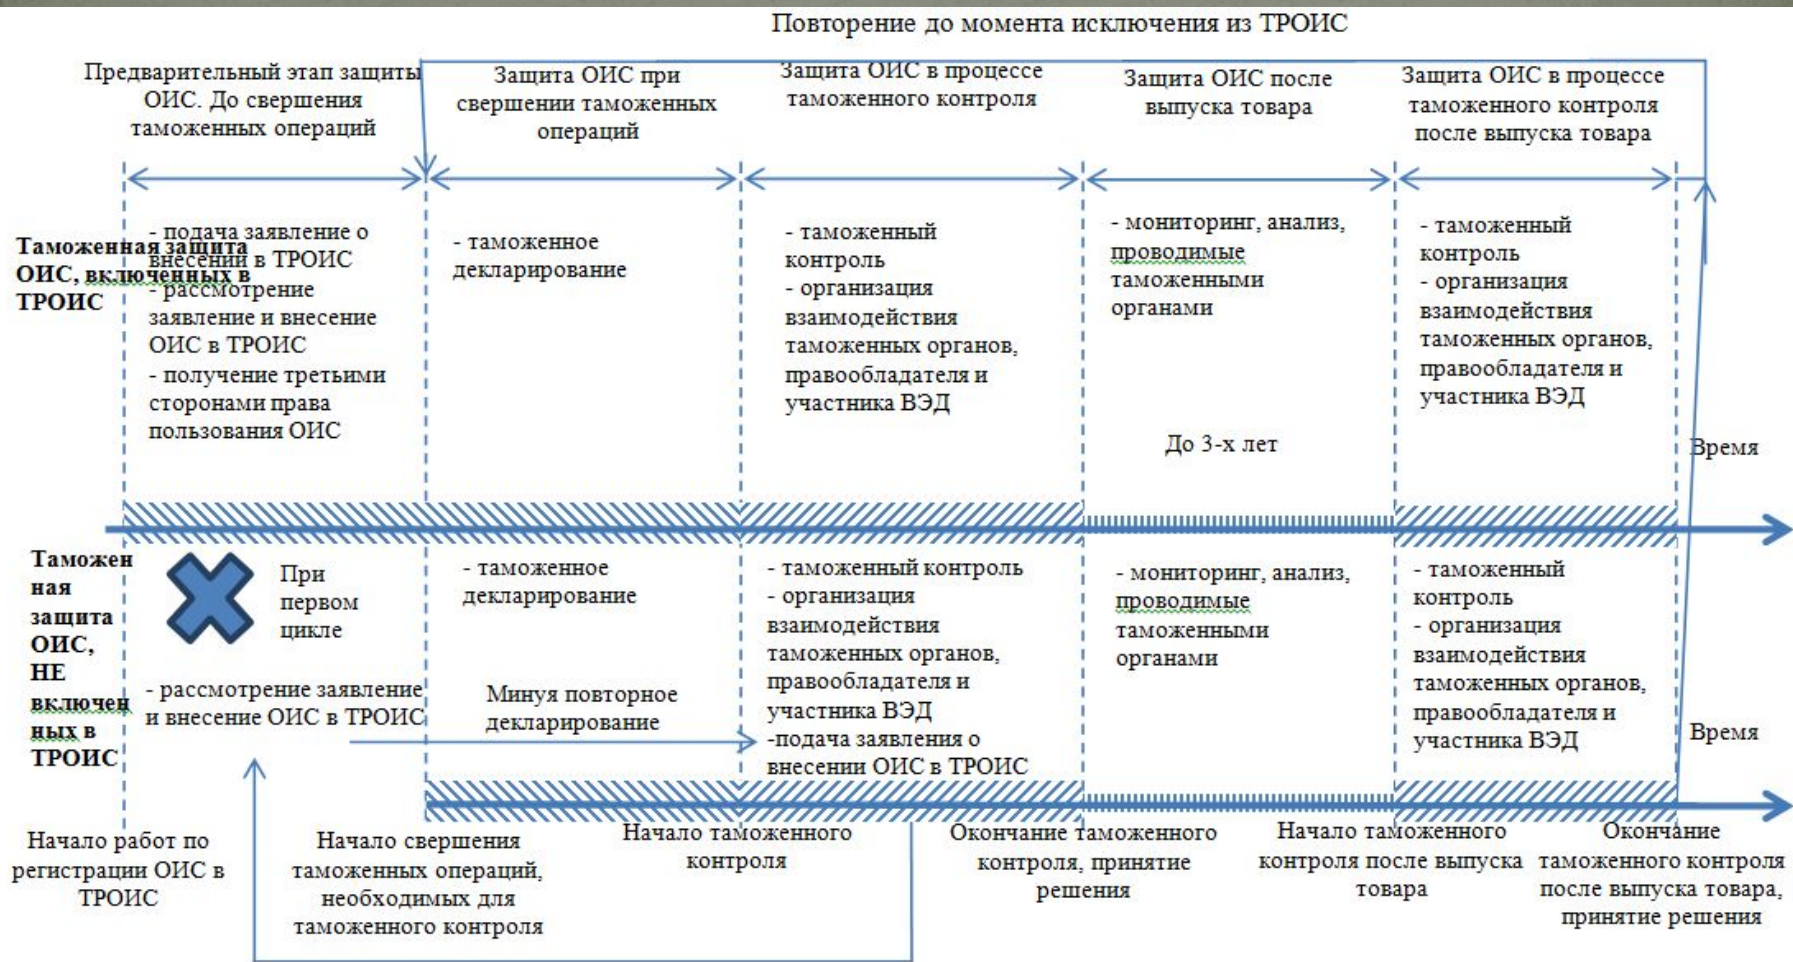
Повторение до момента исключения из ТРОИС

Предварительный этап защиты ОИС. До свершения таможенных операций

Защита ОИС при свершении таможенных операций

Защита ОИС в процессе таможенного контроля

Защита ОИС после выпуска товара

Защита ОИС в процессе таможенного контроля после выпуска товара

Таможенная защита ОИС, включенных в ТРОИС

- подача заявление о внесении в ТРОИС
- рассмотрение заявление и внесение ОИС в ТРОИС
- получение третьими сторонами права пользования ОИС

- таможенное декларирование

- таможенный контроль
- организация взаимодействия таможенных органов, правообладателя и участника ВЭД

- мониторинг, анализ, проводимые таможенными органами

До 3-х лет

- таможенный контроль
- организация взаимодействия таможенных органов, правообладателя и участника ВЭД

Время

Таможенная защита ОИС, НЕ включенных в ТРОИС

При первом цикле

- рассмотрение заявление и внесение ОИС в ТРОИС

- таможенное декларирование

Минуя повторное декларирование

- таможенный контроль
- организация взаимодействия таможенных органов, правообладателя и участника ВЭД
-подача заявления о внесении ОИС в ТРОИС

- мониторинг, анализ, проводимые таможенными органами

- таможенный контроль
- организация взаимодействия таможенных органов, правообладателя и участника ВЭД

Время

Начало работ по регистрации ОИС в ТРОИС

Начало свершения таможенных операций, необходимых для таможенного контроля

Начало таможенного контроля

Окончание таможенного контроля, принятие решения

Начало таможенного контроля после выпуска товара

Окончание таможенного контроля после выпуска товара, принятие решения